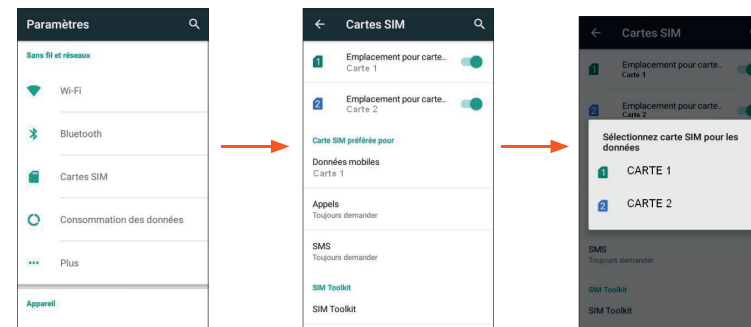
Paramètres

Sans fil et réseaux

Wi-Fi

Bluetooth

Cartes SIM

Consommation des données

Plus

Appareil

Cartes SIM

1 Emplacement pour carte..
Carte 1

2 Emplacement pour carte..
Carte 2

Carte SIM préférée pour

Données mobiles
Carte 1

Appels
Toujours demander

SMS
Toujours demander

SIM Toolkit

SIM Toolkit

Cartes SIM

1 Emplacement pour carte..
Carte 1

2 Emplacement pour carte..
Carte 2

Sélectionnez carte SIM pour les données

1 CARTE 1

2 CARTE 2

SMS
Toujours demander

SIM Toolkit

SIM Toolkit